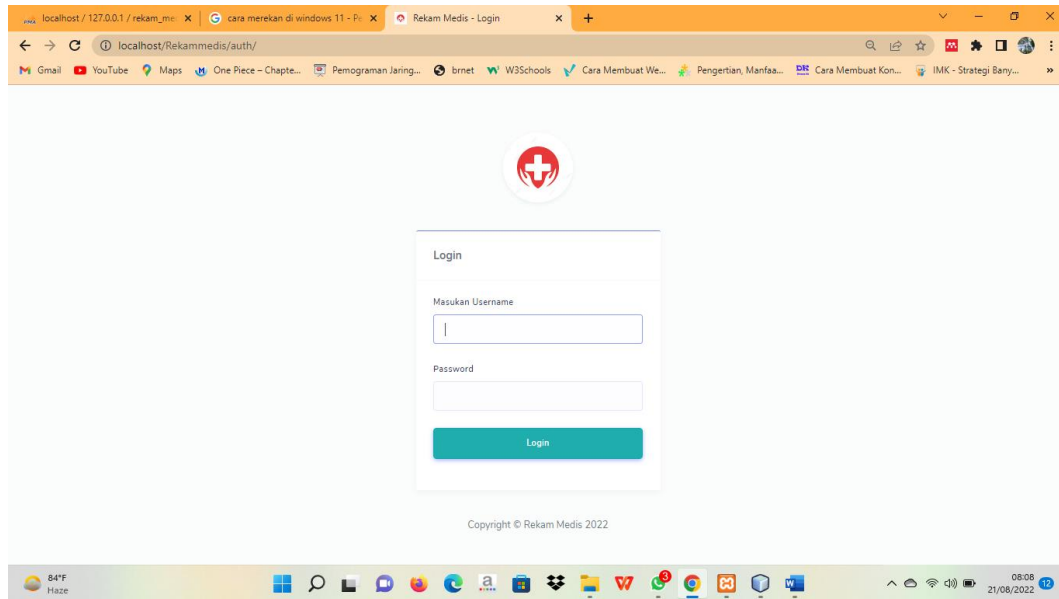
localhost / 127.0.0.1 / rekam_me | cara merekan di windows 11 - Pe | Rekam Medis - Login

localhost/Rekammedis/auth/

Gmail YouTube Maps One Piece – Chapte... Pemograman Jaring... brnet W3Schools Cara Membuat We... Pengertian, Manfaa... Cara Membuat Kon... IMK - Strategi Bany...

Login

Masukan Username

Password

Login

Copyright © Rekam Medis 2022

84°F
Haze

08:08
21/08/2022